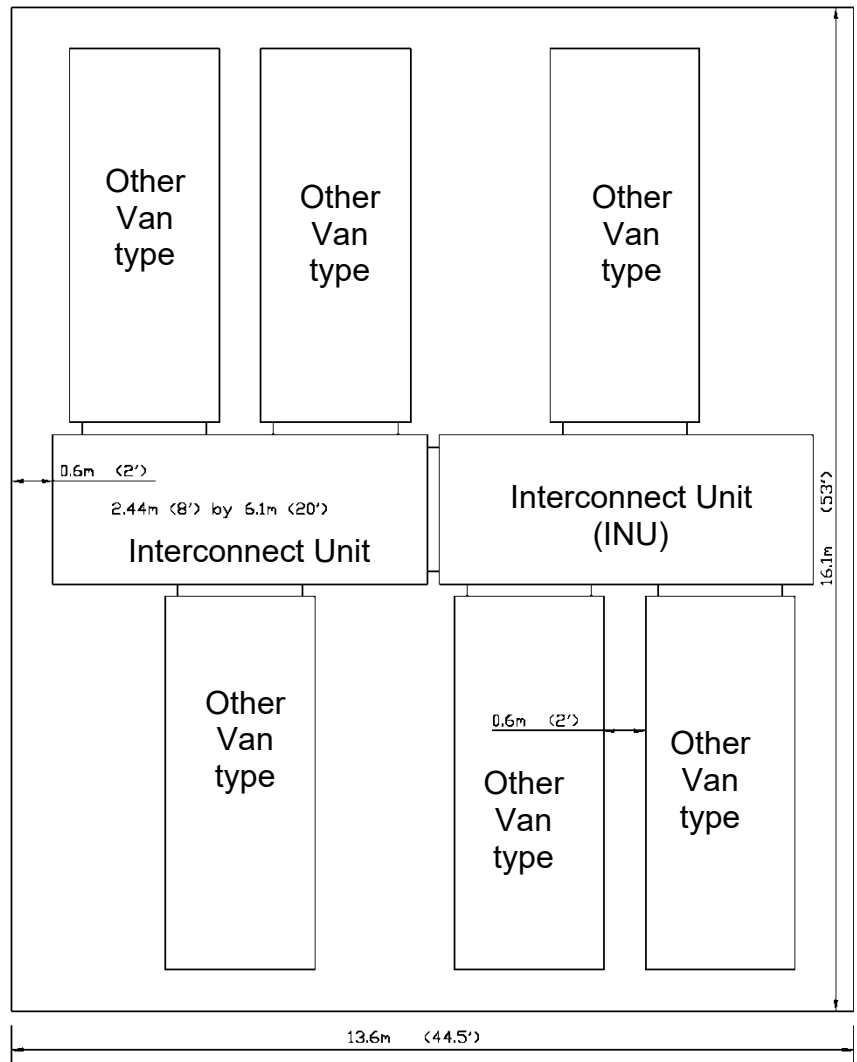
Other Van type

Other Van type

Other Van type

0.6m (2')

2.44m (8') by 6.1m (20')

Interconnect Unit

Interconnect Unit (INU)

16.1m (53')

Other Van type

0.6m (2')

Other Van type

Other Van type

13.6m (44.5')